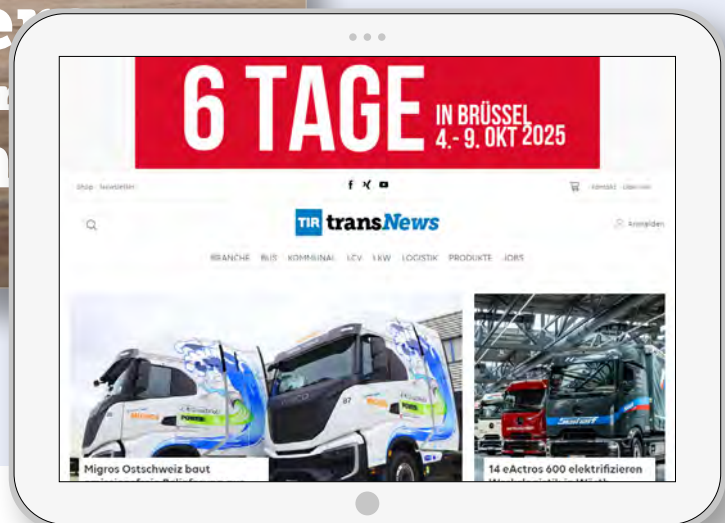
6 TAGE IN BRÜSSEL 4.- 9. OKT 2025

Shop Newsletter

Kontakt Über uns

TIR transNews

Anmelden

BRANCHE BUS KOMMUNAL LCV LKW LOGISTIK PRODUKTE JOBS

Migros Ostschweiz baut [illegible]

14 eActros 600 elektrifizieren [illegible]